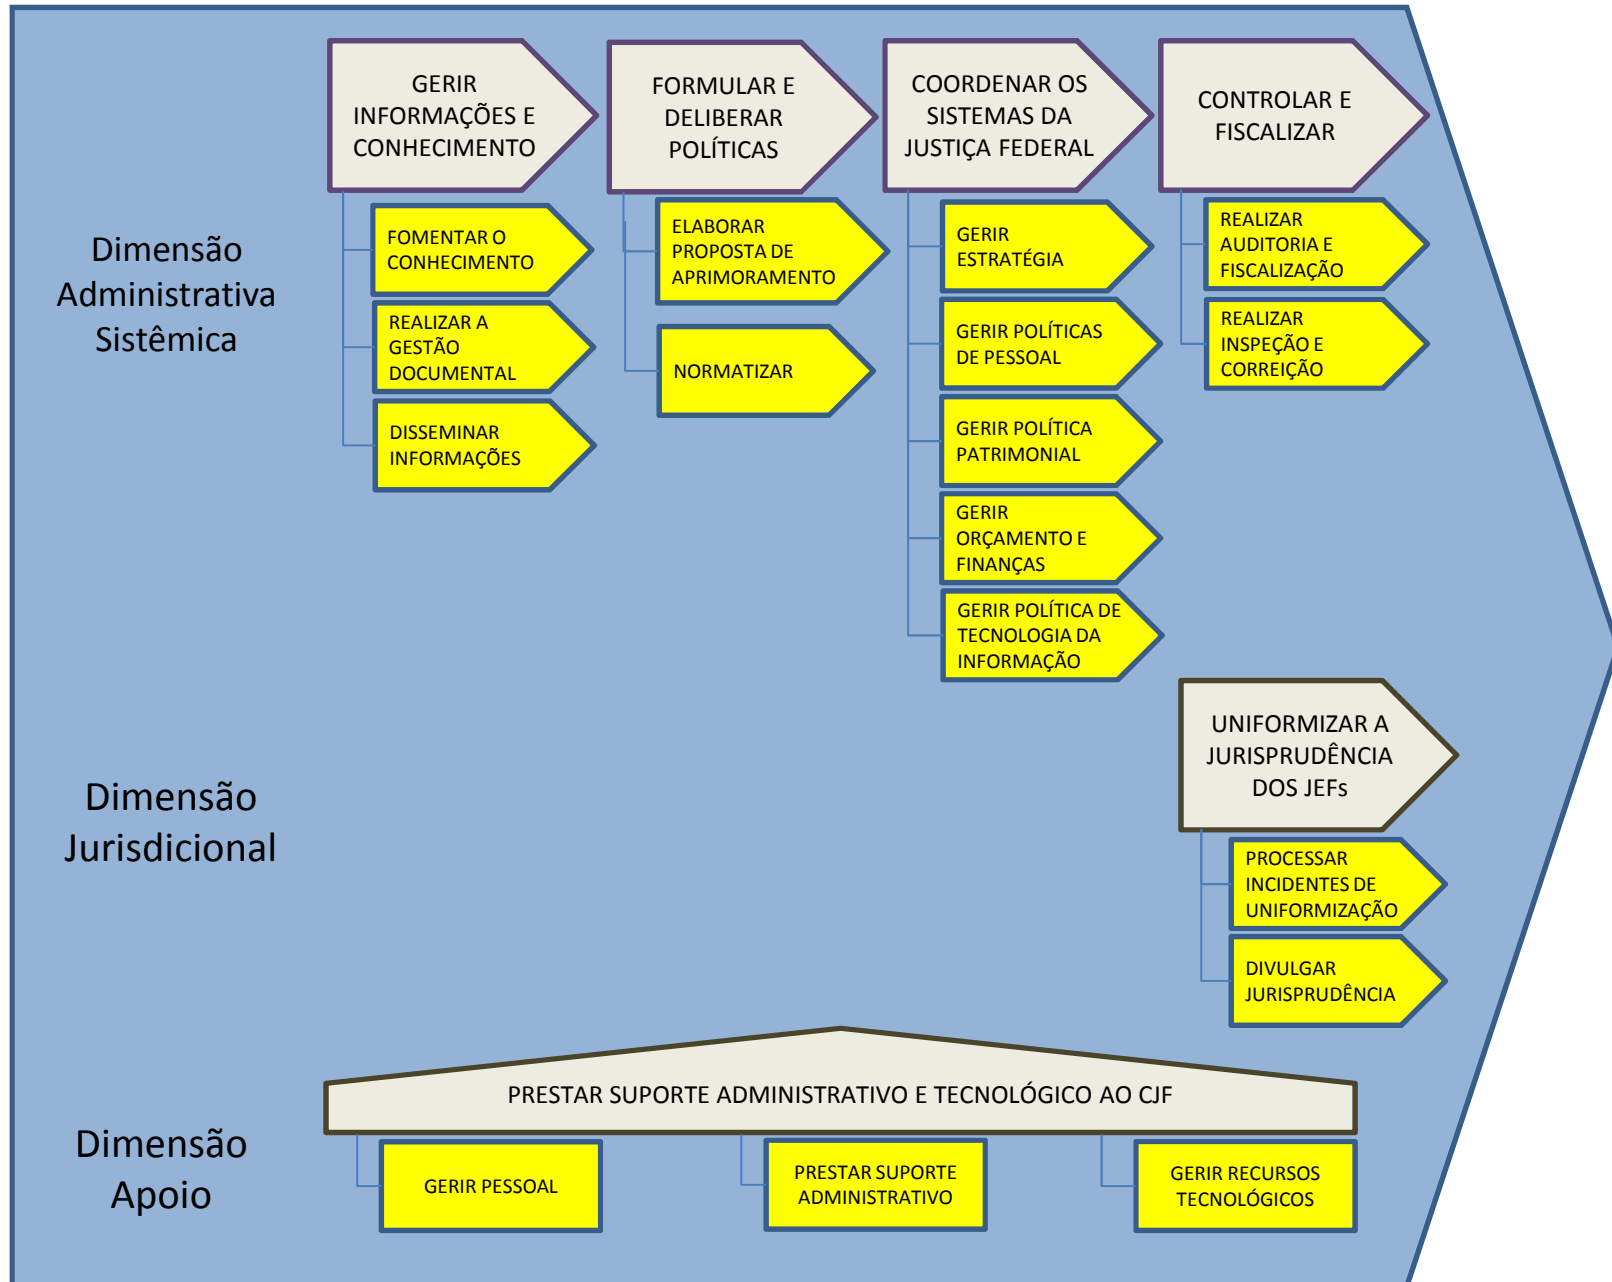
Dimensão Administrativa Sistêmica

GERIR INFORMAÇÕES E CONHECIMENTO

FOMENTAR O CONHECIMENTO

REALIZAR A GESTÃO DOCUMENTAL

DISSEMINAR INFORMAÇÕES

FORMULAR E DELIBERAR POLÍTICAS

ELABORAR PROPOSTA DE APRIMORAMENTO

NORMATIZAR

COORDENAR OS SISTEMAS DA JUSTIÇA FEDERAL

GERIR ESTRATÉGIA

GERIR POLÍTICAS DE PESSOAL

GERIR POLÍTICA PATRIMONIAL

GERIR ORÇAMENTO E FINANÇAS

GERIR POLÍTICA DE TECNOLOGIA DA INFORMAÇÃO

CONTROLAR E FISCALIZAR

REALIZAR AUDITORIA E FISCALIZAÇÃO

REALIZAR INSPEÇÃO E CORREIÇÃO

Dimensão Jurisdicional

UNIFORMIZAR A JURISPRUDÊNCIA DOS JEFs

PROCESSAR INCIDENTES DE UNIFORMIZAÇÃO

DIVULGAR JURISPRUDÊNCIA

Dimensão Apoio

PRESTAR SUPORTE ADMINISTRATIVO E TECNOLÓGICO AO CJF

GERIR PESSOAL

PRESTAR SUPORTE ADMINISTRATIVO

GERIR RECURSOS TECNOLÓGICOS